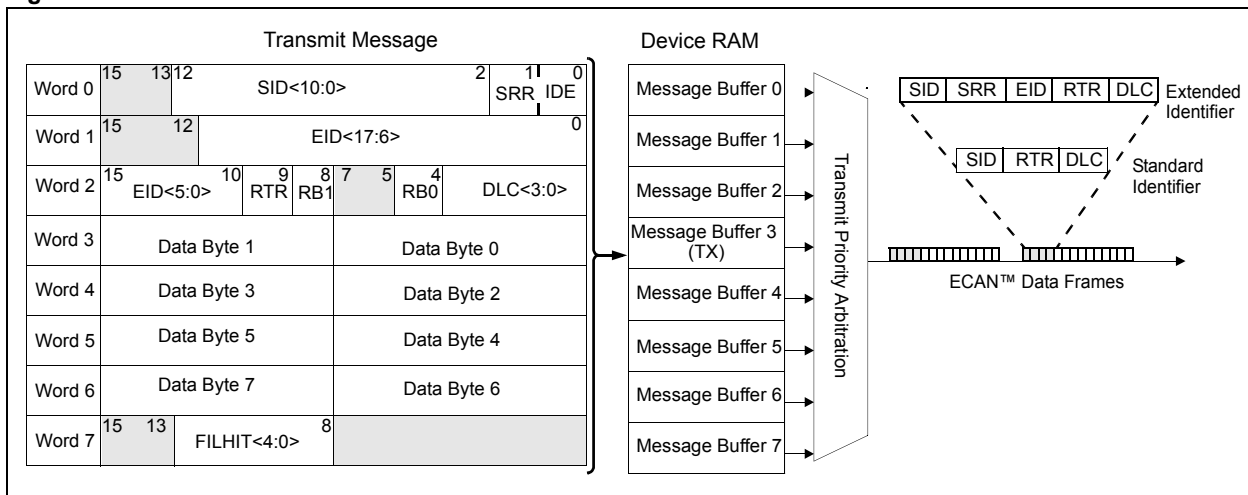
Transmit Message

| Word 0 | 15 13 | 12 SID<10:0> 2 | 1 SRR | 0 IDE |
|---|---|---|---|---|
| Word 1 | 15 12 | EID<17:6> 0 | | |
| Word 2 | 15 EID<5:0> 10 | 9 RTR | 8 RB1 | 7 5 | 4 RB0 | DLC<3:0> |
| Word 3 | Data Byte 1 | Data Byte 0 |
| Word 4 | Data Byte 3 | Data Byte 2 |
| Word 5 | Data Byte 5 | Data Byte 4 |
| Word 6 | Data Byte 7 | Data Byte 6 |
| Word 7 | 15 13 | FILHIT<4:0> 8 | |

Device RAM

Message Buffer 0
Message Buffer 1
Message Buffer 2
Message Buffer 3 (TX)
Message Buffer 4
Message Buffer 5
Message Buffer 6
Message Buffer 7

Transmit Priority Arbitration

| SID | SRR | EID | RTR | DLC |
|---|---|---|---|---|

Extended Identifier

| SID | RTR | DLC |
|---|---|---|

Standard Identifier

ECAN™ Data Frames